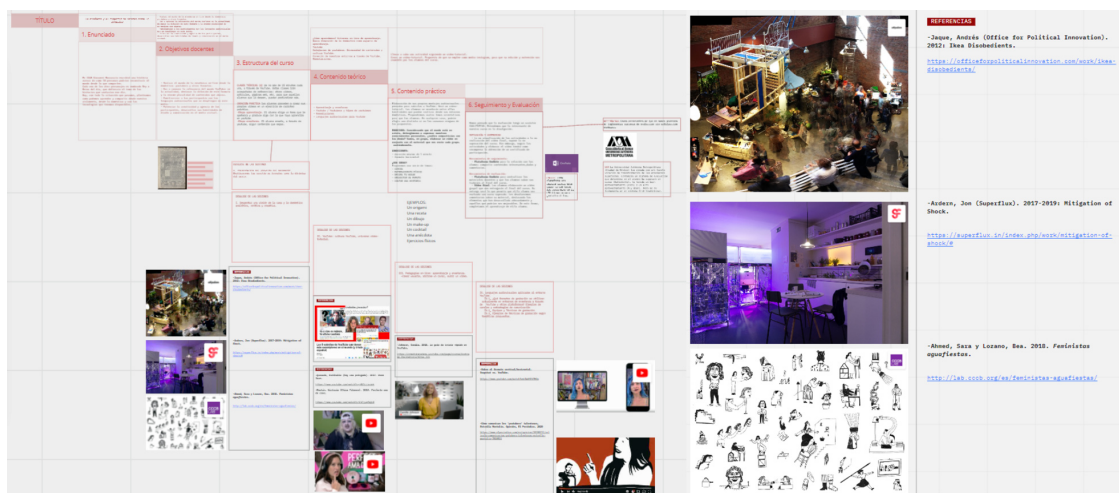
TÍTULO

1. Enunciado

2. Objetivos docentes

3. Estructura del curso

4. Contenido teórico

5. Contenido práctico

6. Seguimiento y Evaluación

EJEMPLOS:
Un origami
Una receta
Un dibujo
Un make-up
Un cocktail
Una andrabra
Ejercicios físicos

REFERENCIAS

-Jaque, Andrés (Office for Political Innovation). 2012: Ikea Disobedients.

https://officeforpoliticalinnovation.com/work/ikea-disobedients/

-Ardern, Jon (Superflux). 2017-2019: Mitigation of Shock.

https://superflux.in/index.php/work/mitigation-of-shock/#

-Ahmed, Sara y Lozano, Bea. 2018. Feministas aguafiestas.

http://lab.cccb.org/es/feministas-aguafiestas/